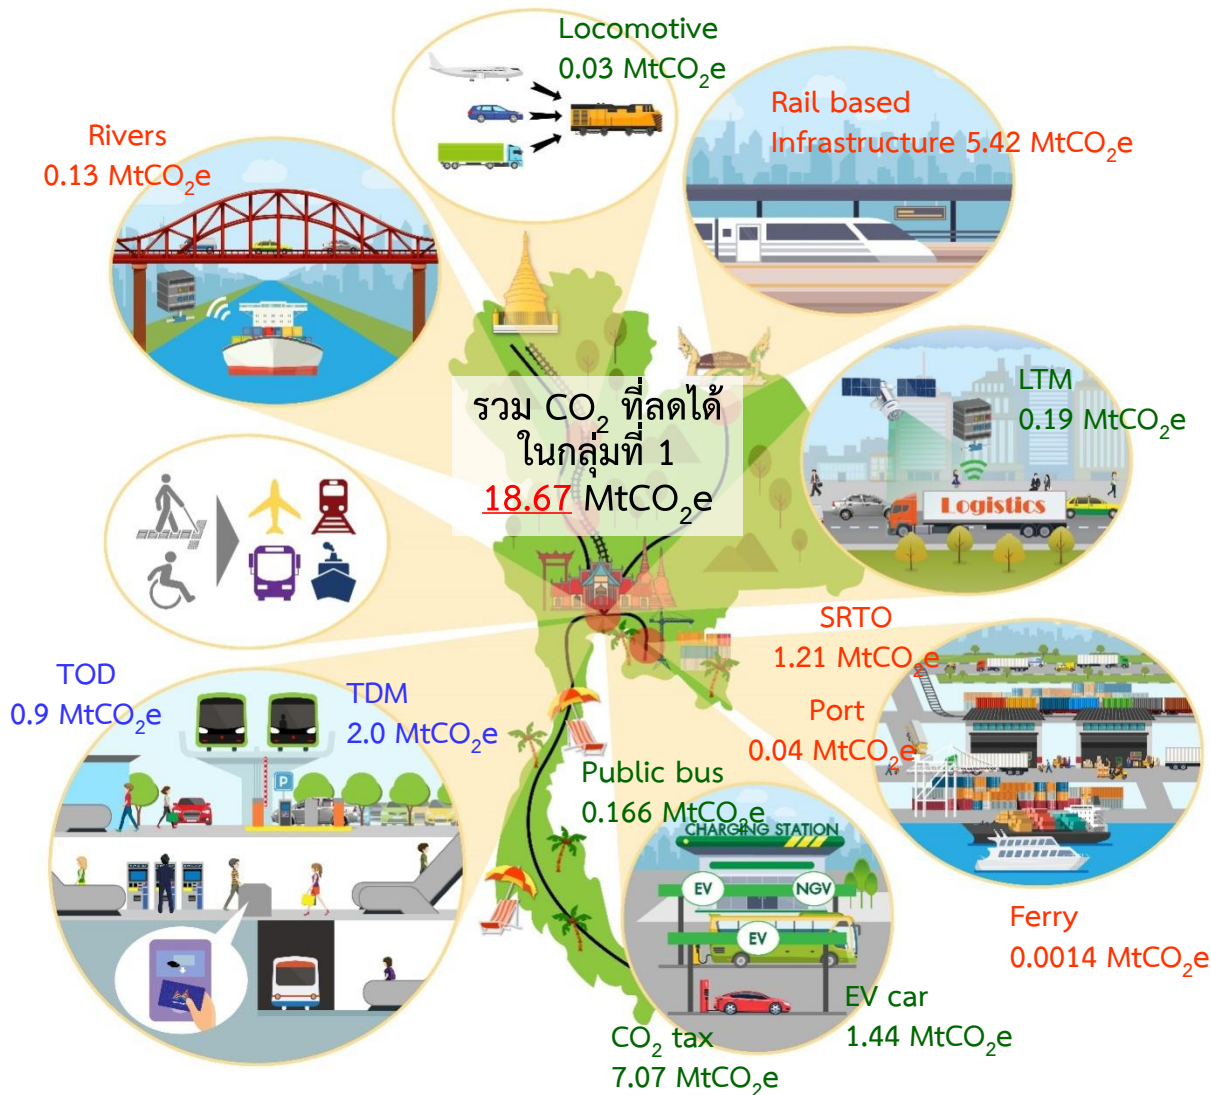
Locomotive
0.03 MtCO$_2$e

Rail based
Infrastructure 5.42 MtCO$_2$e

Rivers
0.13 MtCO$_2$e

รวม CO$_2$ ที่ลดได้
ในกลุ่มที่ 1
18.67 MtCO$_2$e

LTM
0.19 MtCO$_2$e

Logistics

SRTO
1.21 MtCO$_2$e

TOD
0.9 MtCO$_2$e

TDM
2.0 MtCO$_2$e

Port
0.04 MtCO$_2$e

Public bus
0.166 MtCO$_2$e

CHARGING STATION

EV

NGV

EV

Ferry
0.0014 MtCO$_2$e

EV car
1.44 MtCO$_2$e

CO$_2$ tax
7.07 MtCO$_2$e